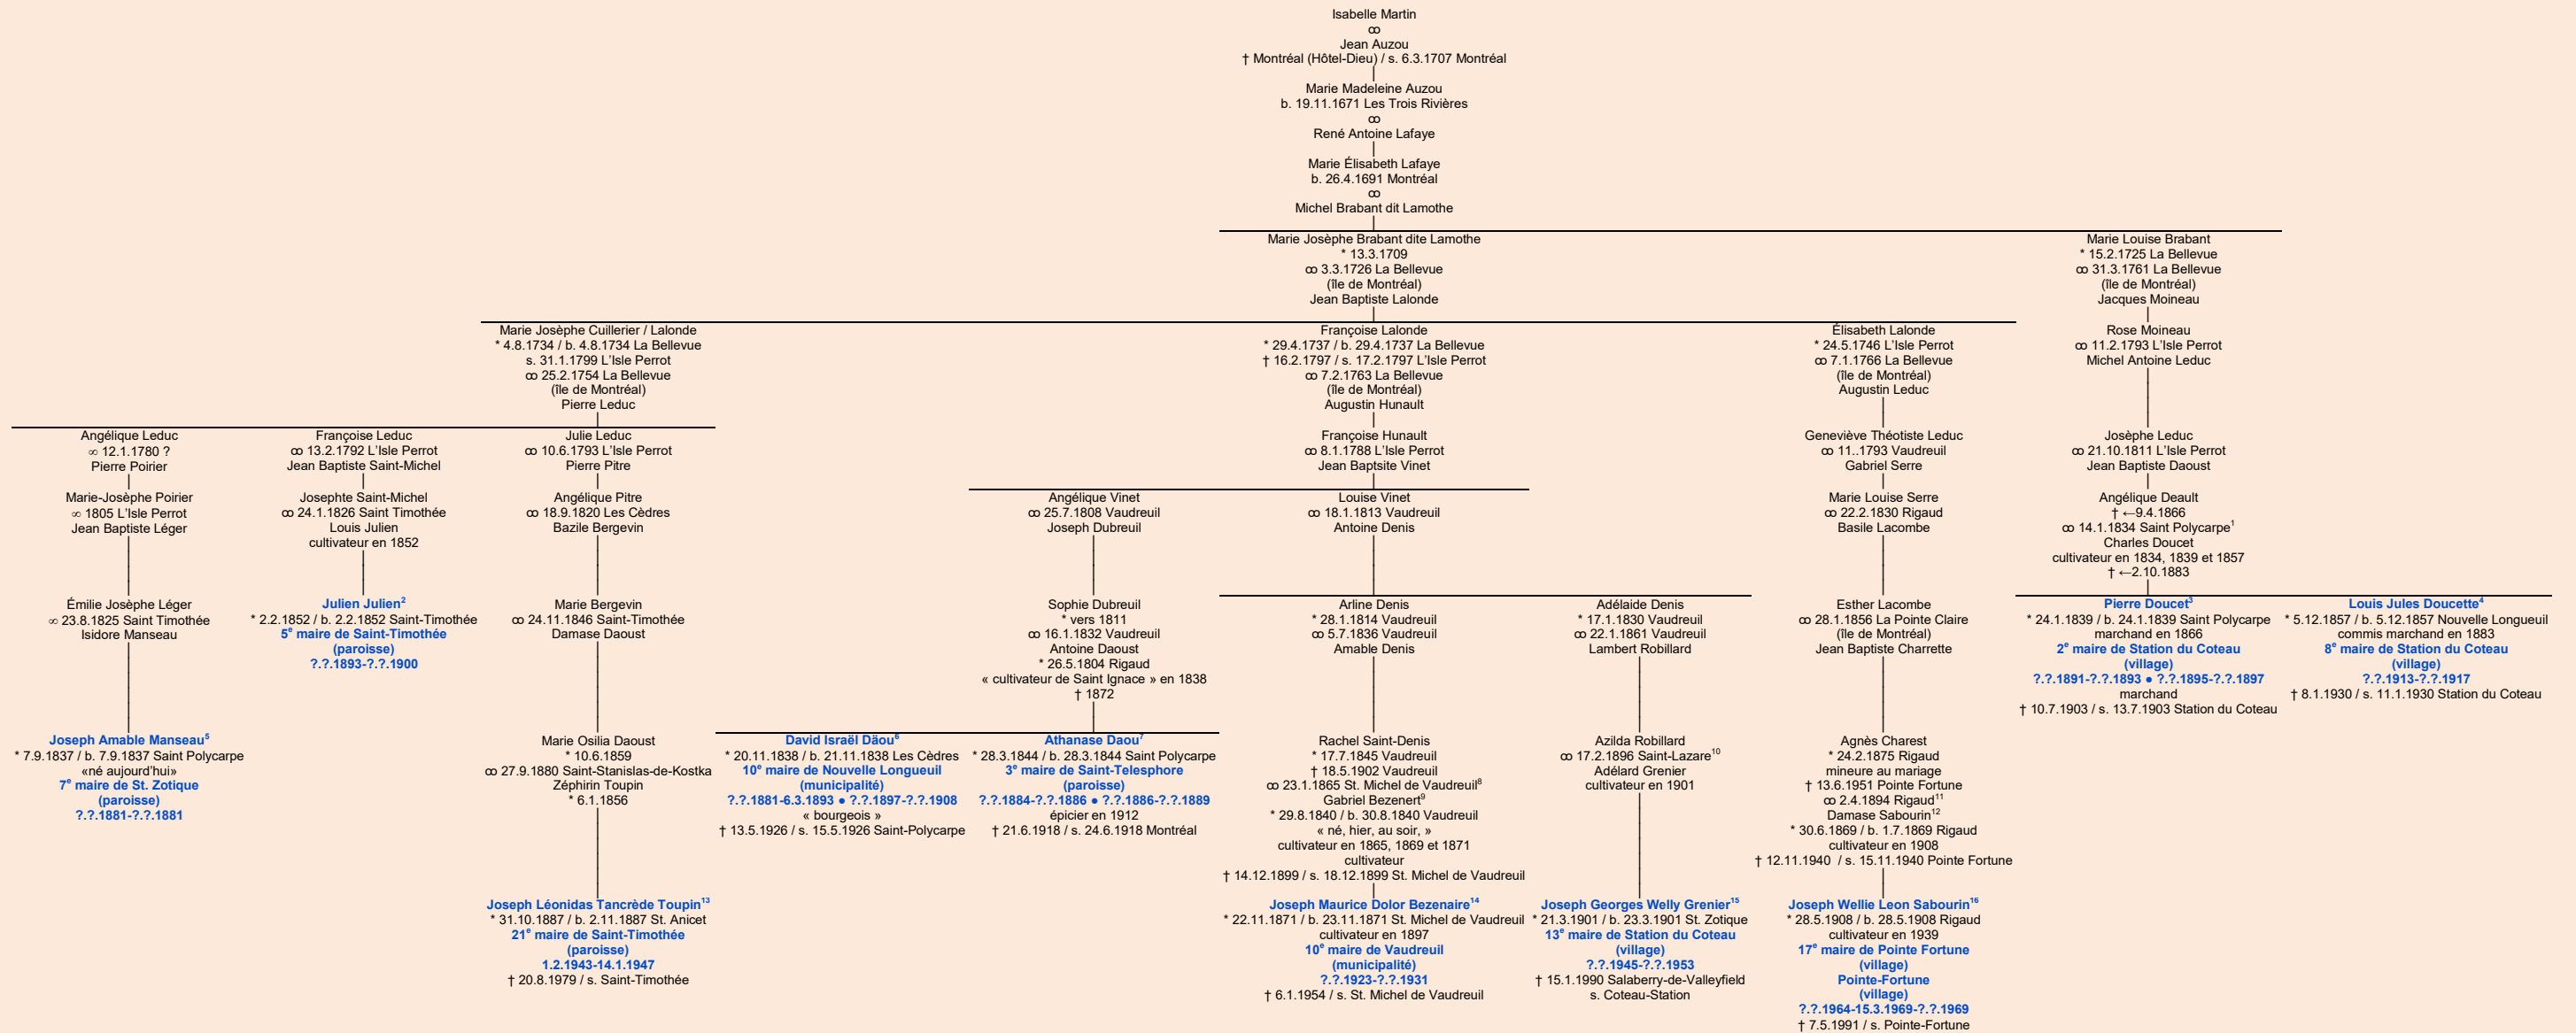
Isabelle Martin
∞
Jean Auzou
† Montréal (Hôtel-Dieu) / s. 6.3.1707 Montréal

Marie Madeleine Auzou
b. 19.11.1671 Les Trois Rivières
∞
René Antoine Lafaye

Marie Élisabeth Lafaye
b. 26.4.1691 Montréal
∞
Michel Brabant dit Lamothe

Marie Josèphe Brabant dite Lamothe
* 13.3.1709
∞ 3.3.1726 La Bellevue
(île de Montréal)
Jean Baptiste Lalonde

Marie Louise Brabant
* 15.2.1725 La Bellevue
∞ 31.3.1761 La Bellevue
(île de Montréal)
Jacques Moineau

Marie Josèphe Cuillerier / Lalonde
* 4.8.1734 / b. 4.8.1734 La Bellevue
s. 31.1.1799 L'Isle Perrot
∞ 25.2.1754 La Bellevue
(île de Montréal)
Pierre Leduc

Françoise Lalonde
* 29.4.1737 / b. 29.4.1737 La Bellevue
† 16.2.1797 / s. 17.2.1797 L'Isle Perrot
∞ 7.2.1763 La Bellevue
(île de Montréal)
Augustin Hunault

Élisabeth Lalonde
* 24.5.1746 L'Isle Perrot
∞ 7.1.1766 La Bellevue
(île de Montréal)
Augustin Leduc

Rose Moineau
∞ 11.2.1793 L'Isle Perrot
Michel Antoine Leduc

Angélique Leduc
∞ 12.1.1780 ?
Pierre Poirier

Françoise Leduc
∞ 13.2.1792 L'Isle Perrot
Jean Baptiste Saint-Michel

Julie Leduc
∞ 10.6.1793 L'Isle Perrot
Pierre Pitre

Françoise Hunault
∞ 8.1.1788 L'Isle Perrot
Jean Baptsite Vinet

Geneviève Théotiste Leduc
∞ 11..1793 Vaudreuil
Gabriel Serre

Josèphe Leduc
∞ 21.10.1811 L'Isle Perrot
Jean Baptiste Daoust

Marie-Josèphe Poirier
∞ 1805 L'Isle Perrot
Jean Baptiste Léger

Josephte Saint-Michel
∞ 24.1.1826 Saint Timothée
Louis Julien
cultivateur en 1852

Angélique Pitre
∞ 18.9.1820 Les Cèdres
Bazile Bergevin

Angélique Vinet
∞ 25.7.1808 Vaudreuil
Joseph Dubreuil

Louise Vinet
∞ 18.1.1813 Vaudreuil
Antoine Denis

Marie Louise Serre
∞ 22.2.1830 Rigaud
Basile Lacombe

Angélique Deault
† ←9.4.1866
∞ 14.1.1834 Saint Polycarpe$^{1}$
Charles Doucet
cultivateur en 1834, 1839 et 1857
† ←2.10.1883

Émilie Josèphe Léger
∞ 23.8.1825 Saint Timothée
Isidore Manseau

Julien Julien$^{2}$
* 2.2.1852 / b. 2.2.1852 Saint-Timothée
5$^{e}$ maire de Saint-Timothée
(paroisse)
?.?.1893-?.?.1900

Marie Bergevin
∞ 24.11.1846 Saint-Timothée
Damase Daoust

Sophie Dubreuil
* vers 1811
∞ 16.1.1832 Vaudreuil
Antoine Daoust
* 26.5.1804 Rigaud
« cultivateur de Saint Ignace » en 1838
† 1872

Arline Denis
* 28.1.1814 Vaudreuil
∞ 5.7.1836 Vaudreuil
Amable Denis

Adélaide Denis
* 17.1.1830 Vaudreuil
∞ 22.1.1861 Vaudreuil
Lambert Robillard

Esther Lacombe
∞ 28.1.1856 La Pointe Claire
(île de Montréal)
Jean Baptiste Charrette

Pierre Doucet$^{3}$
* 24.1.1839 / b. 24.1.1839 Saint Polycarpe
marchand en 1866
2$^{e}$ maire de Station du Coteau
(village)
?.?.1891-?.?.1893 ● ?.?.1895-?.?.1897
marchand
† 10.7.1903 / s. 13.7.1903 Station du Coteau

Louis Jules Doucette$^{4}$
* 5.12.1857 / b. 5.12.1857 Nouvelle Longueuil
commis marchand en 1883
8$^{e}$ maire de Station du Coteau
(village)
?.?.1913-?.?.1917
† 8.1.1930 / s. 11.1.1930 Station du Coteau

Joseph Amable Manseau$^{5}$
* 7.9.1837 / b. 7.9.1837 Saint Polycarpe
«né aujourd'hui»
7$^{e}$ maire de St. Zotique
(paroisse)
?.?.1881-?.?.1881

Marie Osilia Daoust
* 10.6.1859
∞ 27.9.1880 Saint-Stanislas-de-Kostka
Zéphirin Toupin
* 6.1.1856

David Israël Däou$^{6}$
* 20.11.1838 / b. 21.11.1838 Les Cèdres
10$^{e}$ maire de Nouvelle Longueuil
(municipalité)
?.?.1881-6.3.1893 ● ?.?.1897-?.?.1908
« bourgeois »
† 13.5.1926 / s. 15.5.1926 Saint-Polycarpe

Athanase Daou$^{7}$
* 28.3.1844 / b. 28.3.1844 Saint Polycarpe
3$^{e}$ maire de Saint-Telesphore
(paroisse)
?.?.1884-?.?.1886 ● ?.?.1886-?.?.1889
épicier en 1912
† 21.6.1918 / s. 24.6.1918 Montréal

Rachel Saint-Denis
* 17.7.1845 Vaudreuil
† 18.5.1902 Vaudreuil
∞ 23.1.1865 St. Michel de Vaudreuil$^{8}$
Gabriel Bezenert$^{9}$
* 29.8.1840 / b. 30.8.1840 Vaudreuil
« né, hier, au soir, »
cultivateur en 1865, 1869 et 1871
cultivateur
† 14.12.1899 / s. 18.12.1899 St. Michel de Vaudreuil

Azilda Robillard
∞ 17.2.1896 Saint-Lazare$^{10}$
Adélard Grenier
cultivateur en 1901

Agnès Charest
* 24.2.1875 Rigaud
mineure au mariage
† 13.6.1951 Pointe Fortune
∞ 2.4.1894 Rigaud$^{11}$
Damase Sabourin$^{12}$
* 30.6.1869 / b. 1.7.1869 Rigaud
cultivateur en 1908
† 12.11.1940 / s. 15.11.1940 Pointe Fortune

Joseph Léonidas Tancrède Toupin$^{13}$
* 31.10.1887 / b. 2.11.1887 St. Anicet
21$^{e}$ maire de Saint-Timothée
(paroisse)
1.2.1943-14.1.1947
† 20.8.1979 / s. Saint-Timothée

Joseph Maurice Dolor Bezenaire$^{14}$
* 22.11.1871 / b. 23.11.1871 St. Michel de Vaudreuil
cultivateur en 1897
10$^{e}$ maire de Vaudreuil
(municipalité)
?.?.1923-?.?.1931
† 6.1.1954 / s. St. Michel de Vaudreuil

Joseph Georges Welly Grenier$^{15}$
* 21.3.1901 / b. 23.3.1901 St. Zotique
13$^{e}$ maire de Station du Coteau
(village)
?.?.1945-?.?.1953
† 15.1.1990 Salaberry-de-Valleyfield
s. Coteau-Station

Joseph Wellie Leon Sabourin$^{16}$
* 28.5.1908 / b. 28.5.1908 Rigaud
cultivateur en 1939
17$^{e}$ maire de Pointe Fortune
(village)
Pointe-Fortune
(village)
?.?.1964-15.3.1969-?.?.1969
† 7.5.1991 / s. Pointe-Fortune